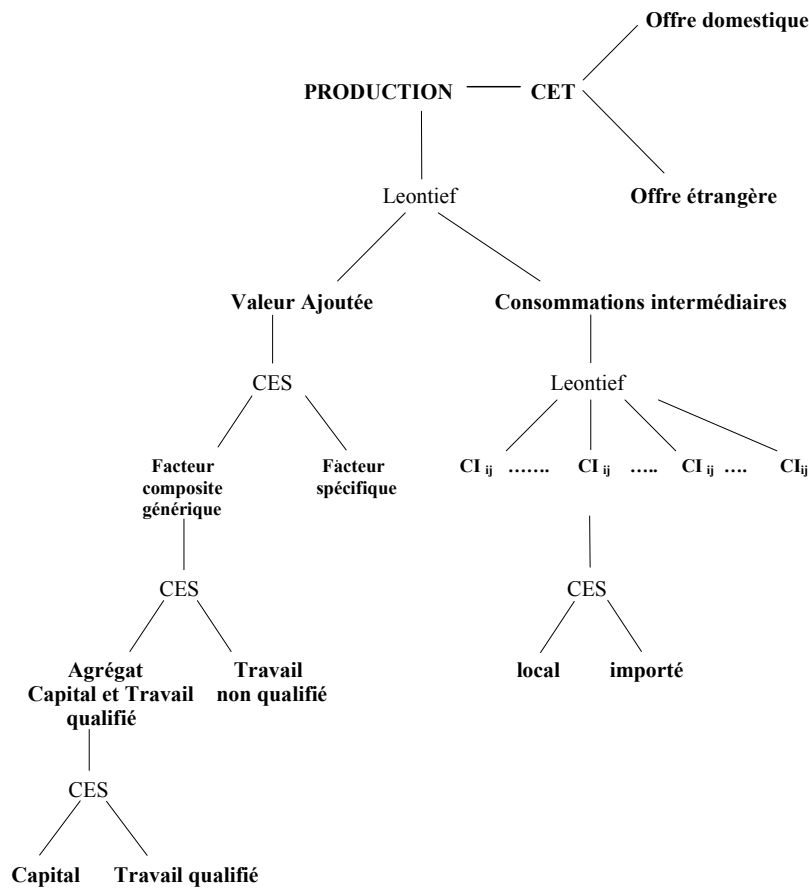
Offre domestique

PRODUCTION CET

Leontief

Offre étrangère

Valeur Ajoutée

Consommations intermédiaires

CES

Leontief

Facteur composite générique

Facteur spécifique

$CI_{ij}$ ……. $CI_{ij}$ ….. $CI_{ij}$ …. $CI_{ij}$

CES

CES

Agrégat Capital et Travail qualifié

Travail non qualifié

local

importé

CES

Capital

Travail qualifié